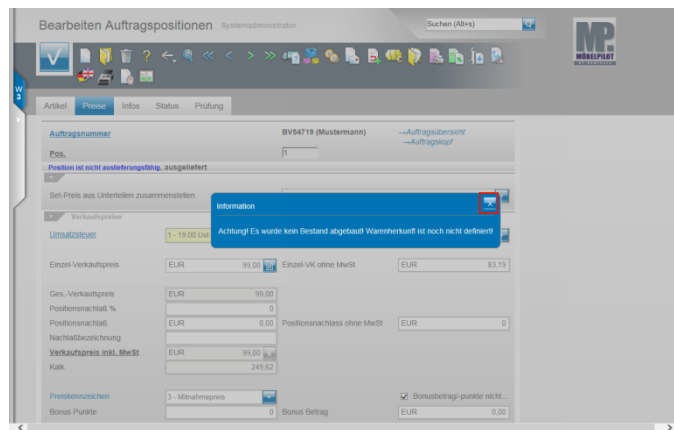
Bearbeiten Auftragspositionen Systemadministrator

Suchen (Alt+s)

MP MÖBELPILOT

W 3

Artikel Preise Infos Status Prüfung

Auftragsnummer BV54719 (Mustermann) →Auftragsübersicht →Auftragskopf

Pos. 1

Position ist nicht auslieferungsfähig, ausgeliefert

Set-Preis aus Unterteilen zusammenstellen

Verkaufspreise

Umsatzsteuer 1 - 19.00 Ust

Information

Achtung! Es wurde kein Bestand abgebaut! Warenherkunft ist noch nicht definiert!

Einzel-Verkaufspreis EUR 99,00 Einzel-VK ohne MwSt EUR 83,19

Ges.-Verkaufspreis EUR 99,00

Positionsnachlaß % 0

Positionsnachlaß EUR 0,00 Positionsnachlass ohne MwSt EUR 0

Nachlaßbezeichnung

Verkaufspreis inkl. MwSt EUR 99,00

Kalk. 249,62

Preiskennzeichen 3 - Mitnahmepreis Bonusbetrag/-punkte nicht...

Bonus Punkte 0 Bonus Betrag EUR 0,00